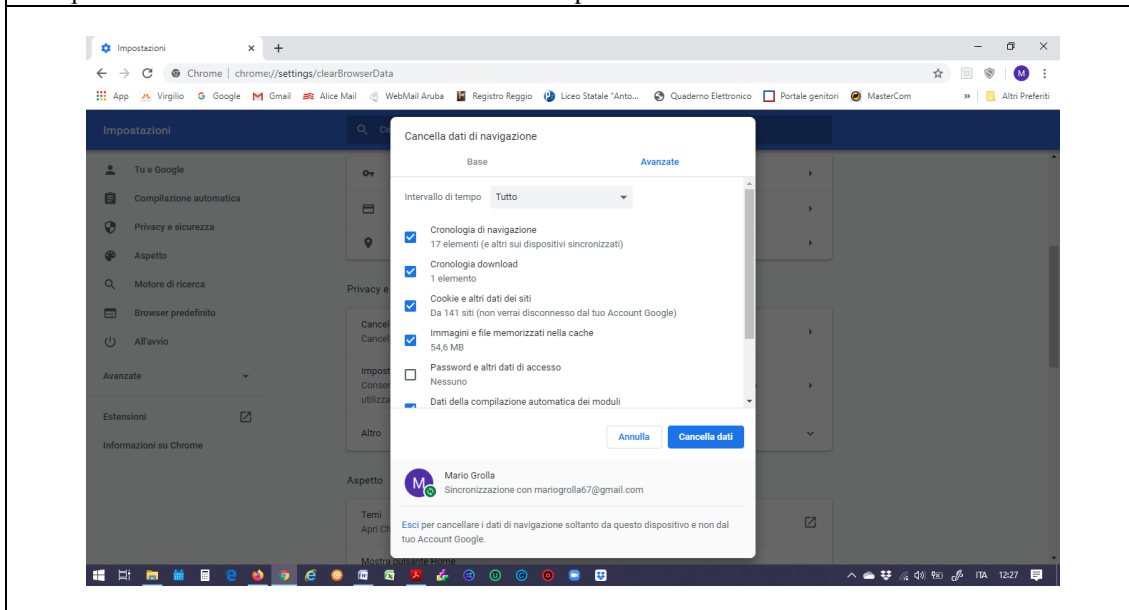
Impostazioni × +

Chrome | chrome://settings/clearBrowserData

App Virgilio Google Gmail Alice Mail WebMail Aruba Registro Reggio Liceo Statale "Anto... Quaderno Elettronico Portale genitori MasterCom » Altri Preferiti

Impostazioni

Tu e Google
Compilazione automatica
Privacy e sicurezza
Aspetto
Motore di ricerca
Browser predefinito
All'avvio
Avanzate
Estensioni
Informazioni su Chrome

Privacy e
Cancel
Cancel
Impost
Conser
utilizza
Altro
Aspetto
Temi
Apri Ch
Mostra pulsante Home

Cancella dati di navigazione

Base
Avanzate

Intervallo di tempo Tutto

Cronologia di navigazione
17 elementi (e altri sui dispositivi sincronizzati)

Cronologia download
1 elemento

Cookie e altri dati dei siti
Da 141 siti (non verrai disconnesso dal tuo Account Google)

Immagini e file memorizzati nella cache
54,6 MB

Password e altri dati di accesso
Nessuno

Dati della compilazione automatica dei moduli

Annulla
Cancella dati

Mario Grolla
Sincronizzazione con mariogrolla67@gmail.com

Esci per cancellare i dati di navigazione soltanto da questo dispositivo e non dal tuo Account Google.

ITA 12:27